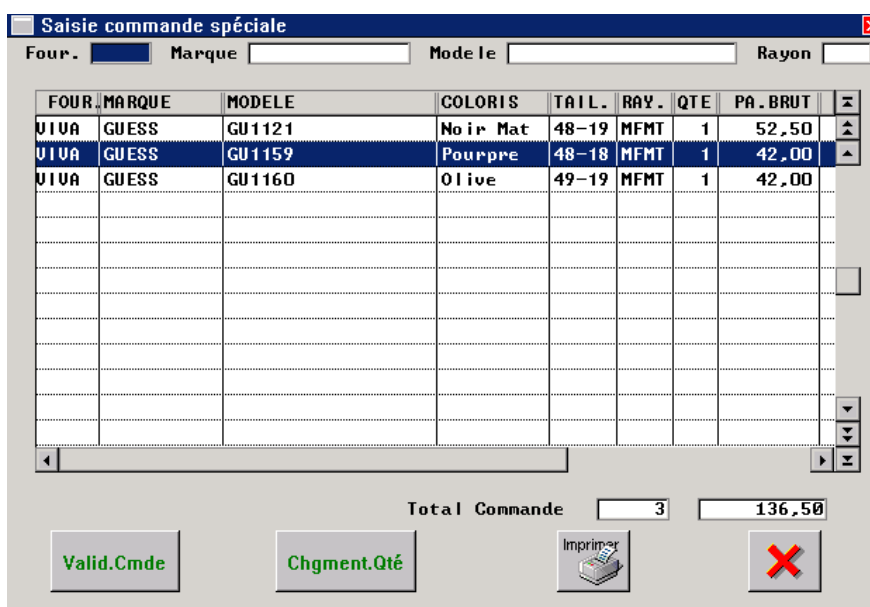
Saisie commande spéciale

Four. Marque Modele Rayon

| FOUR. | MARQUE | MODELE | COLORIS | TAIL. | RAY. | QTE | PA.BRUT |
|---|---|---|---|---|---|---|---|
| VIVA | GUESS | GU1121 | Noir Mat | 48-19 | MFMT | 1 | 52,50 |
| VIVA | GUESS | GU1159 | Pourpre | 48-18 | MFMT | 1 | 42,00 |
| VIVA | GUESS | GU1160 | Olive | 49-19 | MFMT | 1 | 42,00 |

Total Commande 3 136,50

Valid.Cmde Chgment.Qté Imprimer